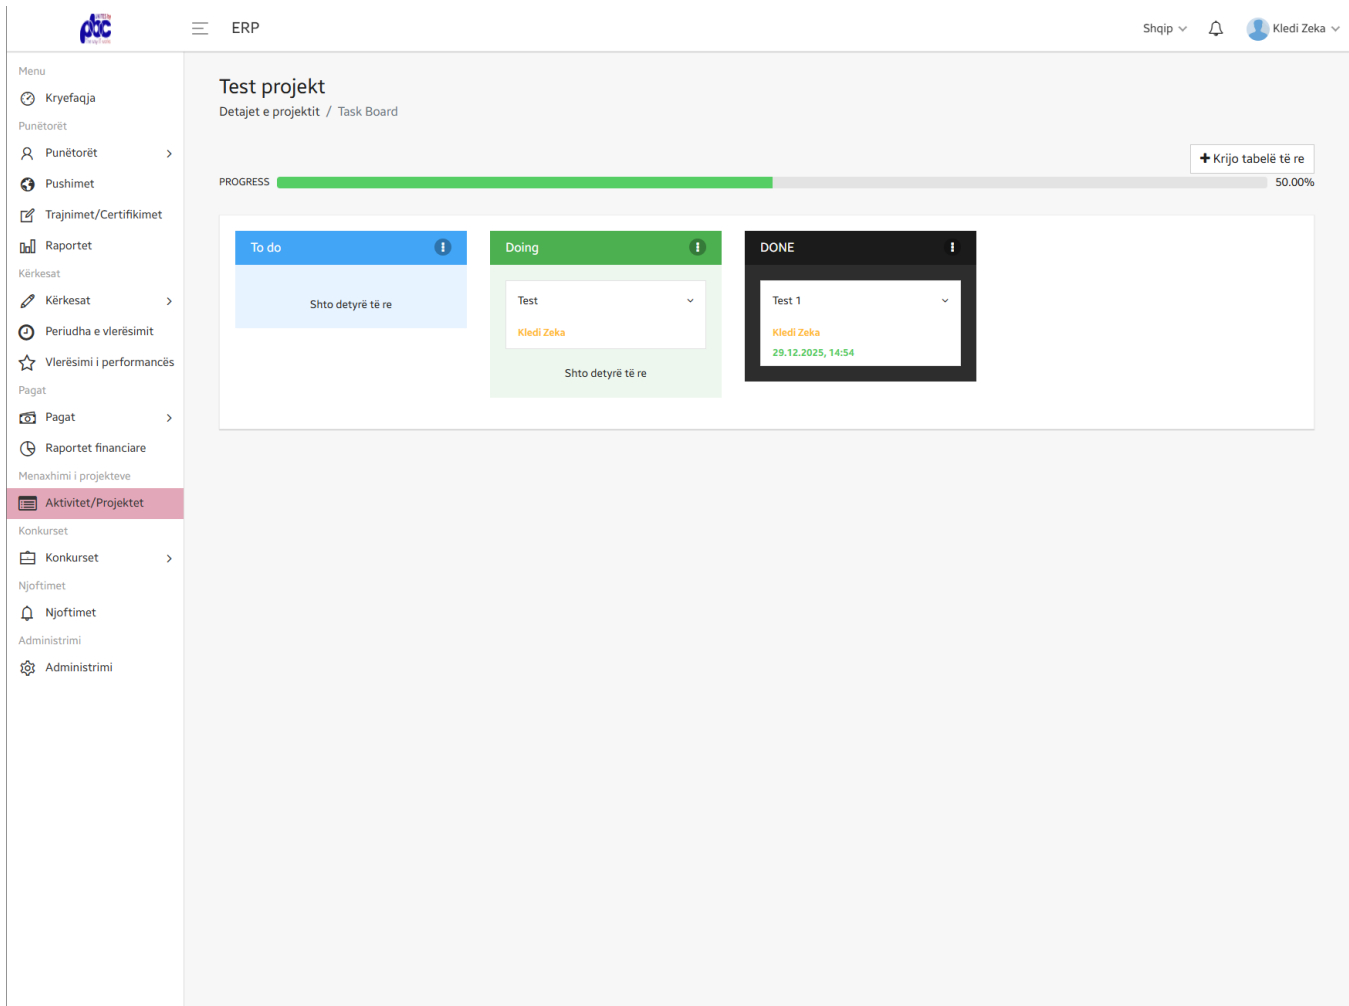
ERP

Shqip

Kledi Zeka

Menu

Kryefaqja

Punëtorët

Punëtorët

Pushimet

Trajnimet/Certifikimet

Raportet

Kërkesat

Kërkesat

Periudha e vlerësimit

Vlerësimi i performancës

Pagat

Pagat

Raportet financiare

Menaxhimi i projekteve

Aktivitet/Projektet

Konkurset

Konkurset

Njoftimet

Njoftimet

Administrimi

Administrimi

Test projekt

Detajet e projektit / Task Board

+ Krijo tabelë të re

PROGRESS 50.00%

To do

Shto detyrë të re

Doing

Test

Kledi Zeka

Shto detyrë të re

DONE

Test 1

Kledi Zeka

29.12.2025, 14:54